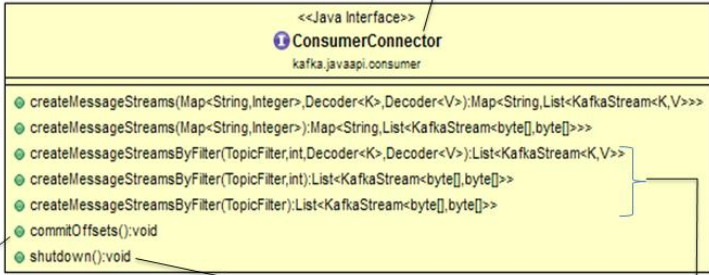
<<Java Interface>>
ConsumerConnector
kafka.javaapi.consumer

createMessageStreams(Map<String,Integer>,Decoder<K>,Decoder<V>):Map<String,List<KafkaStream<K,V>>>
createMessageStreams(Map<String,Integer>):Map<String,List<KafkaStream<byte[],byte[]>>>
createMessageStreamsByFilter(TopicFilter,int,Decoder<K>,Decoder<V>):List<KafkaStream<K,V>>
createMessageStreamsByFilter(TopicFilter,int):List<KafkaStream<byte[],byte[]>>
createMessageStreamsByFilter(TopicFilter):List<KafkaStream<byte[],byte[]>>
commitOffsets():void
shutdown():void